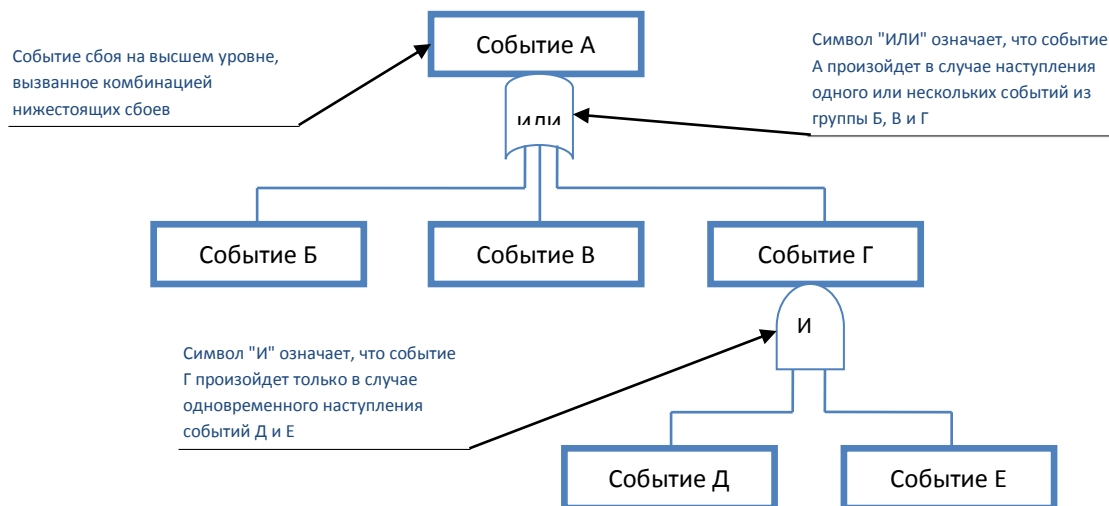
Событие сбоя на высшем уровне, вызванное комбинацией нижестоящих сбоев

Событие А

Символ "ИЛИ" означает, что событие А произойдет в случае наступления одного или нескольких событий из группы Б, В и Г

ИЛИ

Событие Б

Событие В

Событие Г

И

Символ "И" означает, что событие Г произойдет только в случае одновременного наступления событий Д и Е

Событие Д

Событие Е